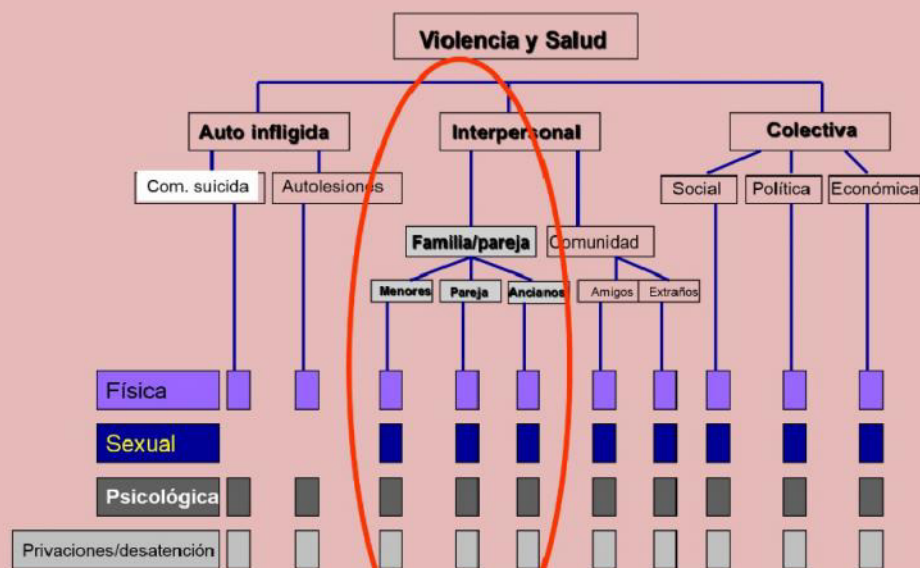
Violencia y Salud

Auto infligida

Interpersonal

Colectiva

Com. suicida

Autolesiones

Social

Política

Económica

Familia/pareja

Comunidad

Menores

Pareja

Ancianos

Amigos

Extraños

Física

Sexual

Psicológica

Privaciones/desatención